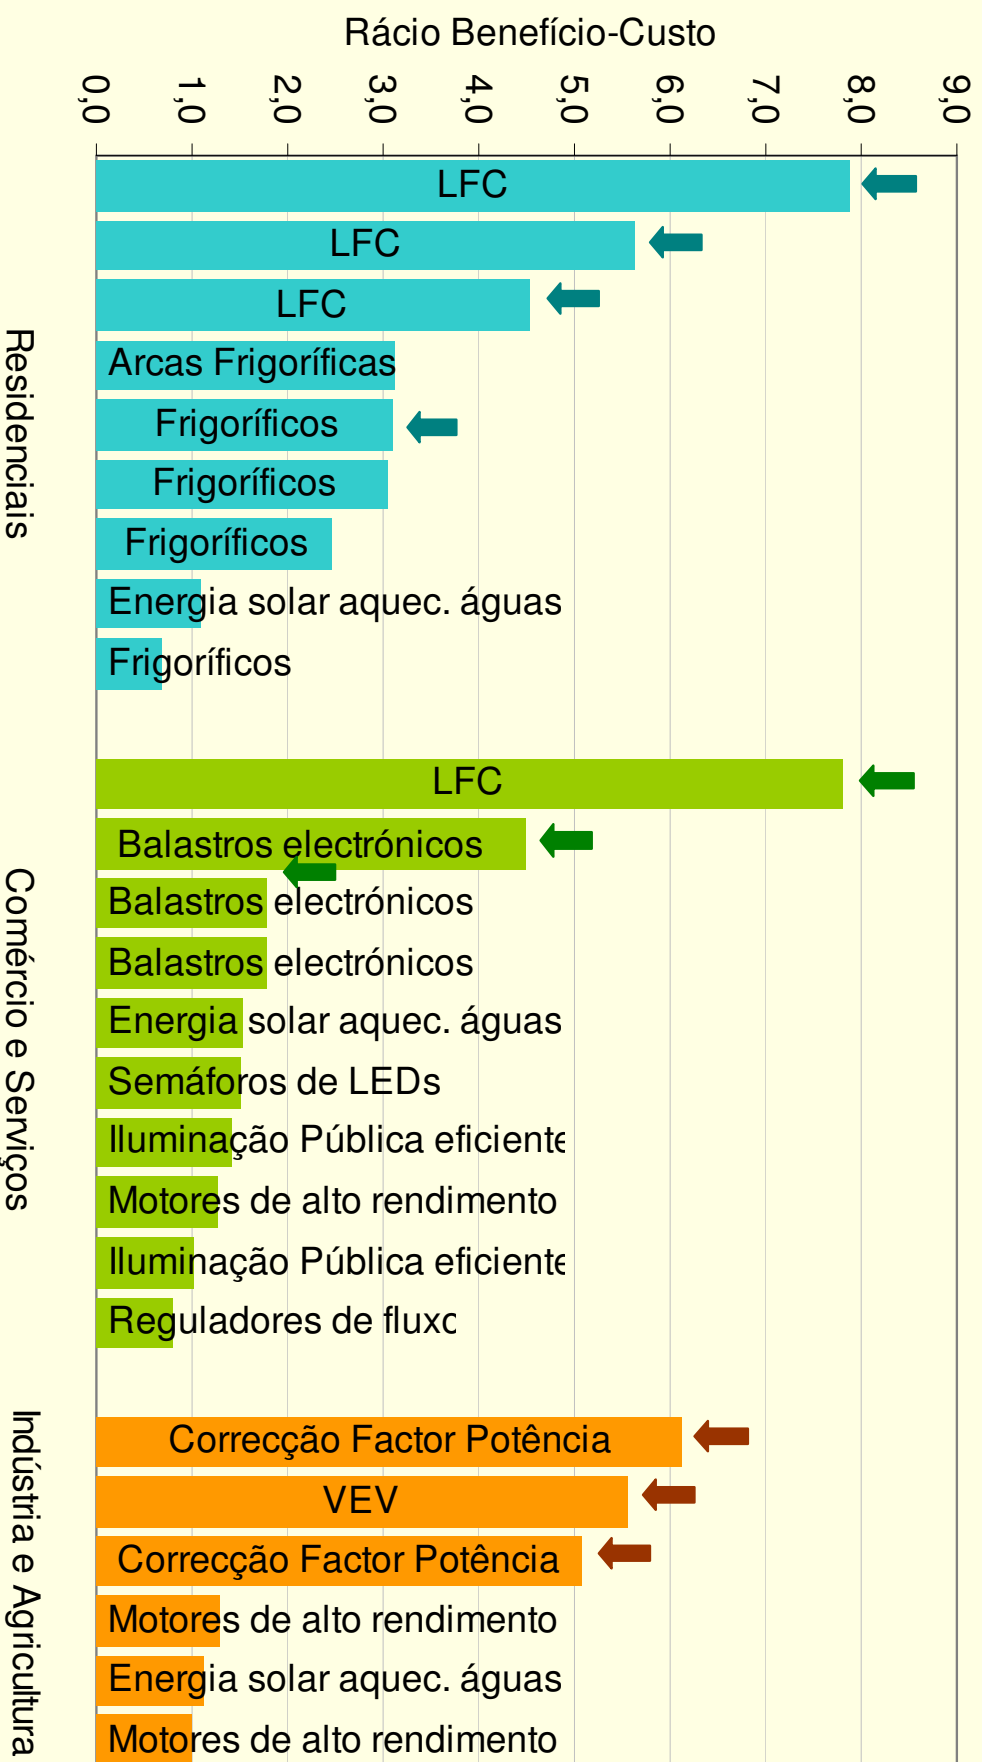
Rácio Benefício-Custo

0,0
1,0
2,0
3,0
4,0
5,0
6,0
7,0
8,0
9,0

Residenciais

LFC
LFC
LFC
Arcas Frigoríficas
Frigoríficos
Frigoríficos
Frigoríficos
Energia solar aquec. águas
Frigoríficos

Comércio e Serviços

LFC
Balastros electrónicos
Balastros electrónicos
Balastros electrónicos
Energia solar aquec. águas
Semáforos de LEDs
Iluminação Pública eficiente
Motores de alto rendimento
Iluminação Pública eficiente
Reguladores de fluxo

Indústria e Agricultura

Correcção Factor Potência
VEV
Correcção Factor Potência
Motores de alto rendimento
Energia solar aquec. águas
Motores de alto rendimento